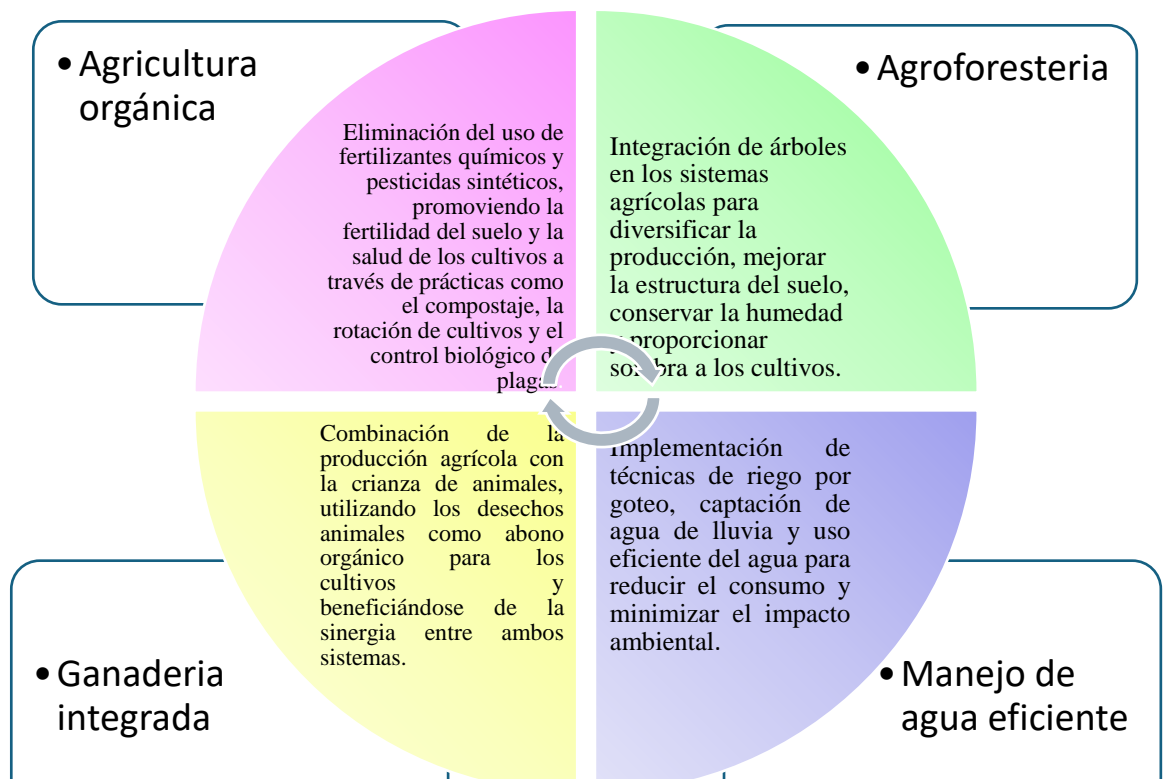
• Agricultura orgánica

• Agroforesteria

Eliminación del uso de fertilizantes químicos y pesticidas sintéticos, promoviendo la fertilidad del suelo y la salud de los cultivos a través de prácticas como el compostaje, la rotación de cultivos y el control biológico d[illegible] plagas.

Integración de árboles en los sistemas agrícolas para diversificar la producción, mejorar la estructura del suelo, conservar la humedad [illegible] proporcionar so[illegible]bra a los cultivos.

Combinación de la producción agrícola con la crianza de animales, utilizando los desechos animales como abono orgánico para los cultivos y beneficiándose de la sinergia entre ambos sistemas.

Implementación de técnicas de riego por goteo, captación de agua de lluvia y uso eficiente del agua para reducir el consumo y minimizar el impacto ambiental.

• Ganaderia integrada

• Manejo de agua eficiente